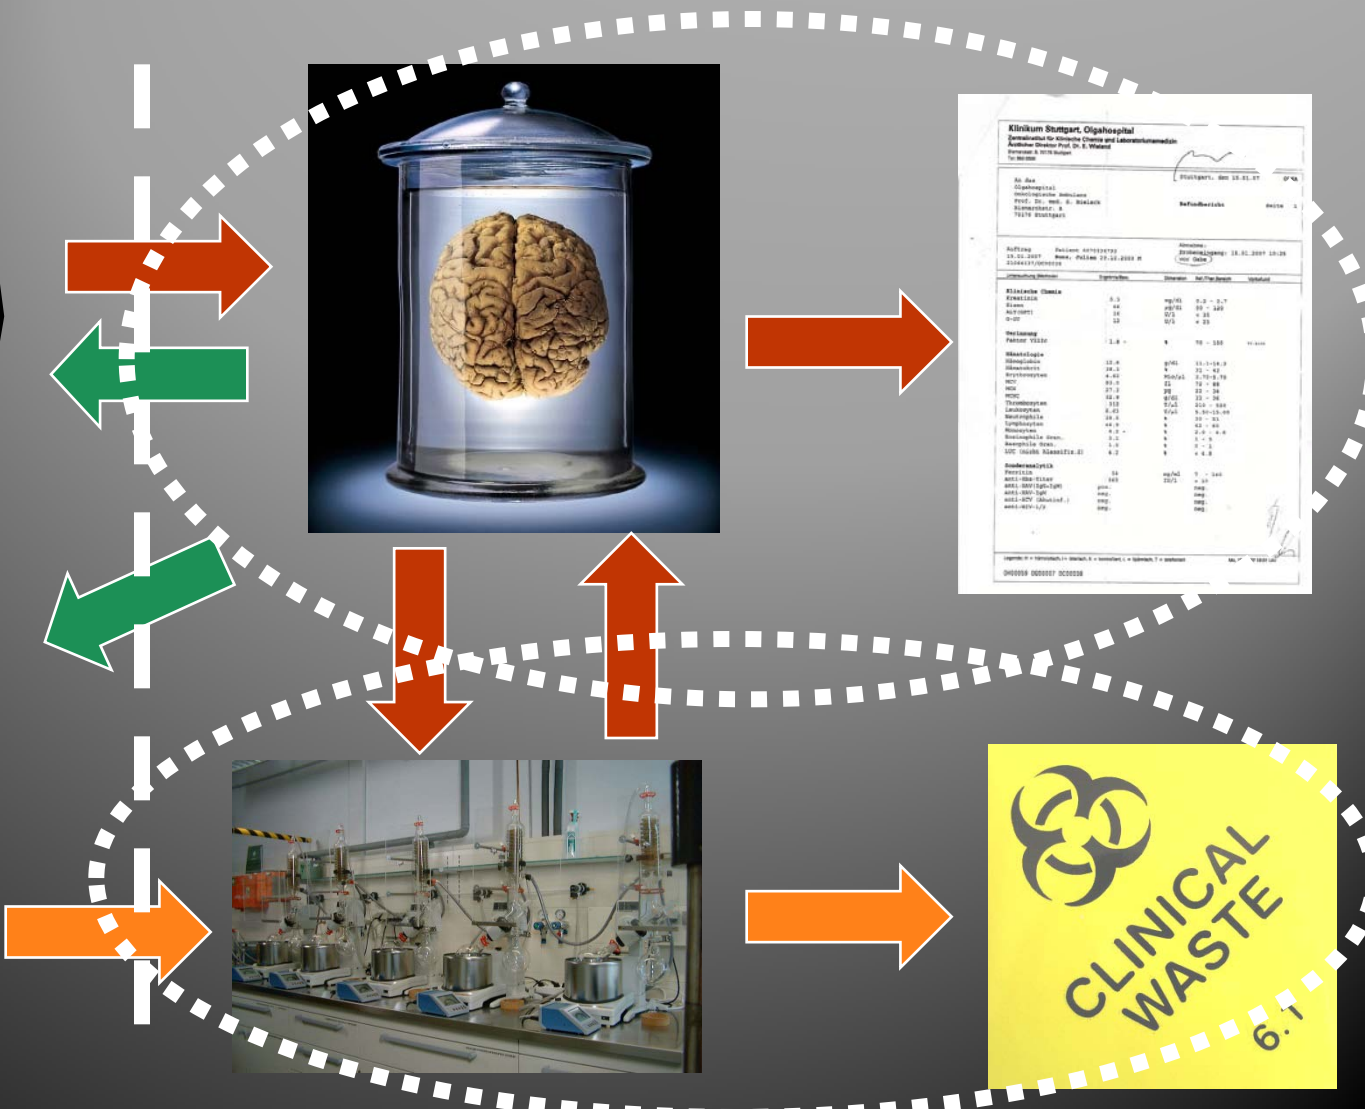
Klinikum Stuttgart, Olgahospital
Zentralinstitut für Klinische Chemie und Laboratoriumsmedizin
Ärztlicher Direktor Prof. Dr. E. Wieland

Stuttgart, den 15.01.07

Befundbericht

Klinische Chemie

Hämatologie

Sonderanalytik

CLINICAL WASTE
6.1